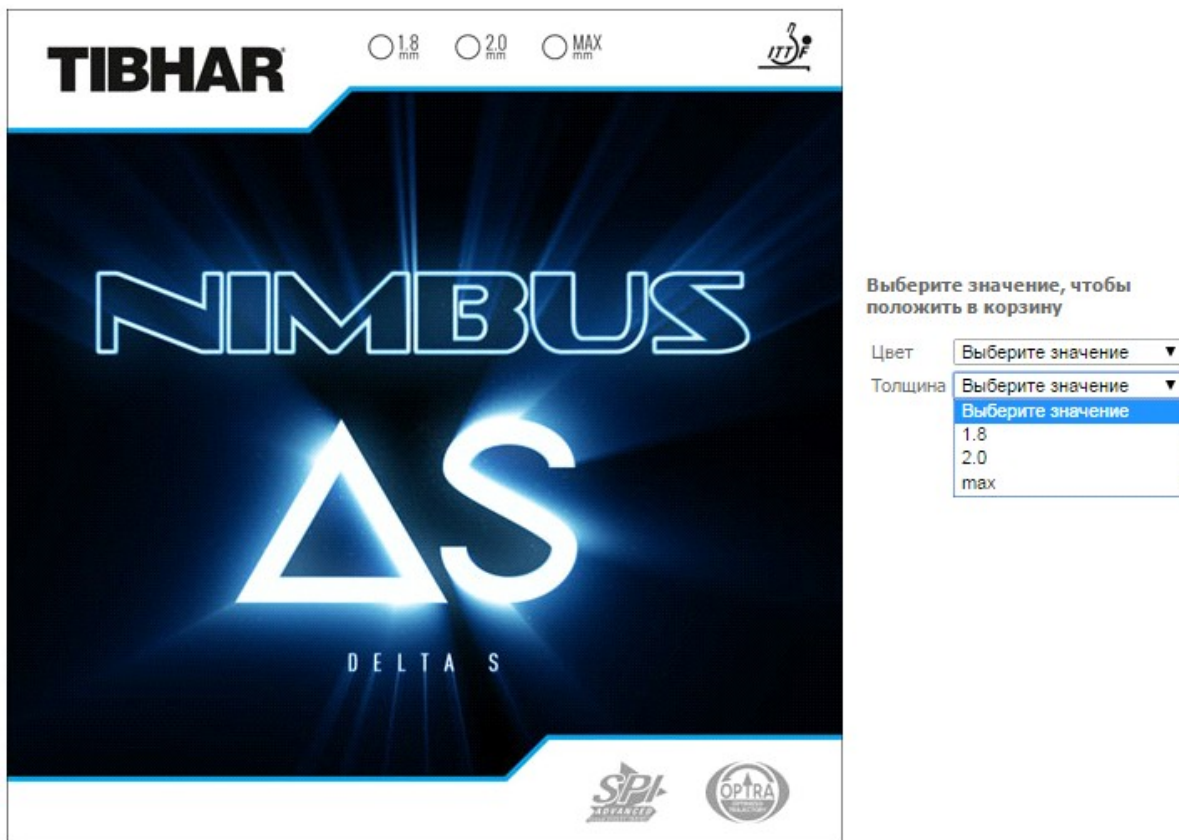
TIBHAR

1.8 mm 2.0 mm MAX mm

ITTF

NIMBUS

ΔS

DELTA S

SPI ADVANCED

OPTRA

Выберите значение, чтобы положить в корзину

Цвет Выберите значение ▼

Толщина Выберите значение ▼

Выберите значение
1.8
2.0
max